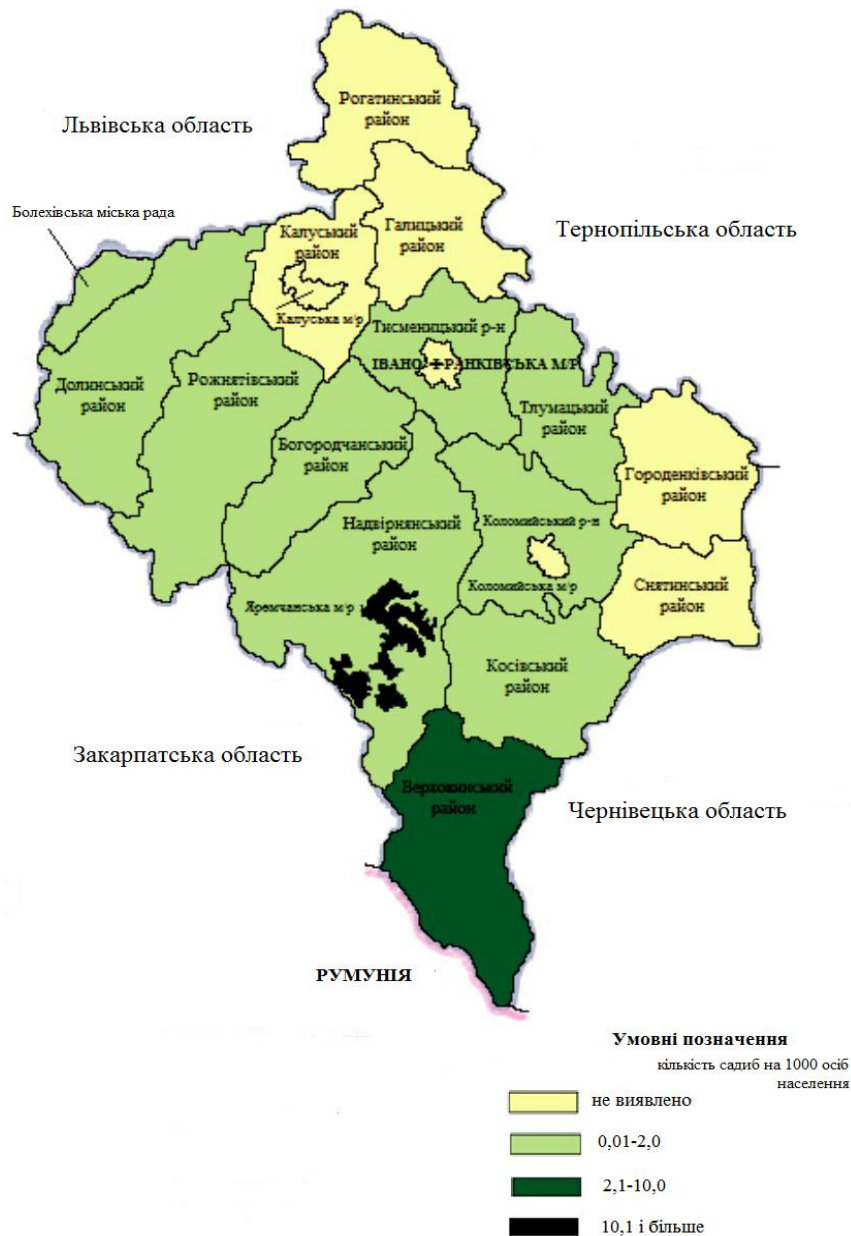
Львівська область

Рогатинський район

Болехівська міська рада

Калуський район

Калуська м/р

Галицький район

Тернопільська область

Тисменицький р-н

ІВАНО-ФРАНКІВСЬКА М/Р

Долинський район

Рожнятівський район

Тлумацький район

Богородчанський район

Городенківський район

Надвірнянський район

Коломийський р-н

Коломийська м/р

Снятинський район

Яремчанська м/р

Косівський район

Закарпатська область

Верховинський район

Чернівецька область

РУМУНІЯ

Умовні позначення
кількість садиб на 1000 осіб населення

не виявлено

0,01-2,0

2,1-10,0

10,1 і більше